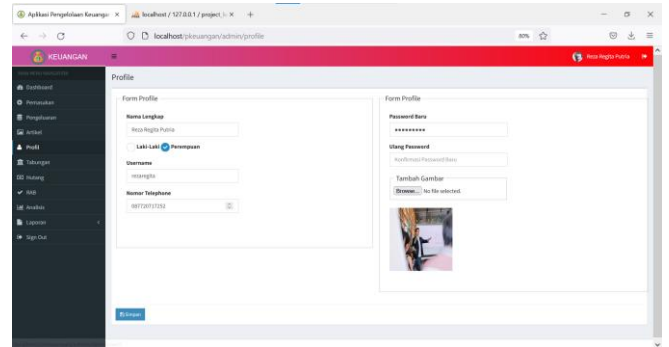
Aplikasi Pengelolaan Keuanga ×
localhost / 127.0.0.1 / project ×
+

localhost/pkeuangan/admin/profile
80%

KEUANGAN
Reza Regita Putria

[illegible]
Dashboard
Pemasukan
Pengeluaran
Artikel
Profil
Tabungan
Hutang
RAB
Analisis
Laporan
Sign Out

Profile

Form Profile
Nama Lengkap
Reza Regita Putria
Laki-Laki Perempuan
Username
rezaregita
Nomor Telephone
087720717292

Form Profile
Password Baru
••••••••••
Ulang Password
Konfirmasi Password Baru
Tambah Gambar
Browse... No file selected.

Simpan